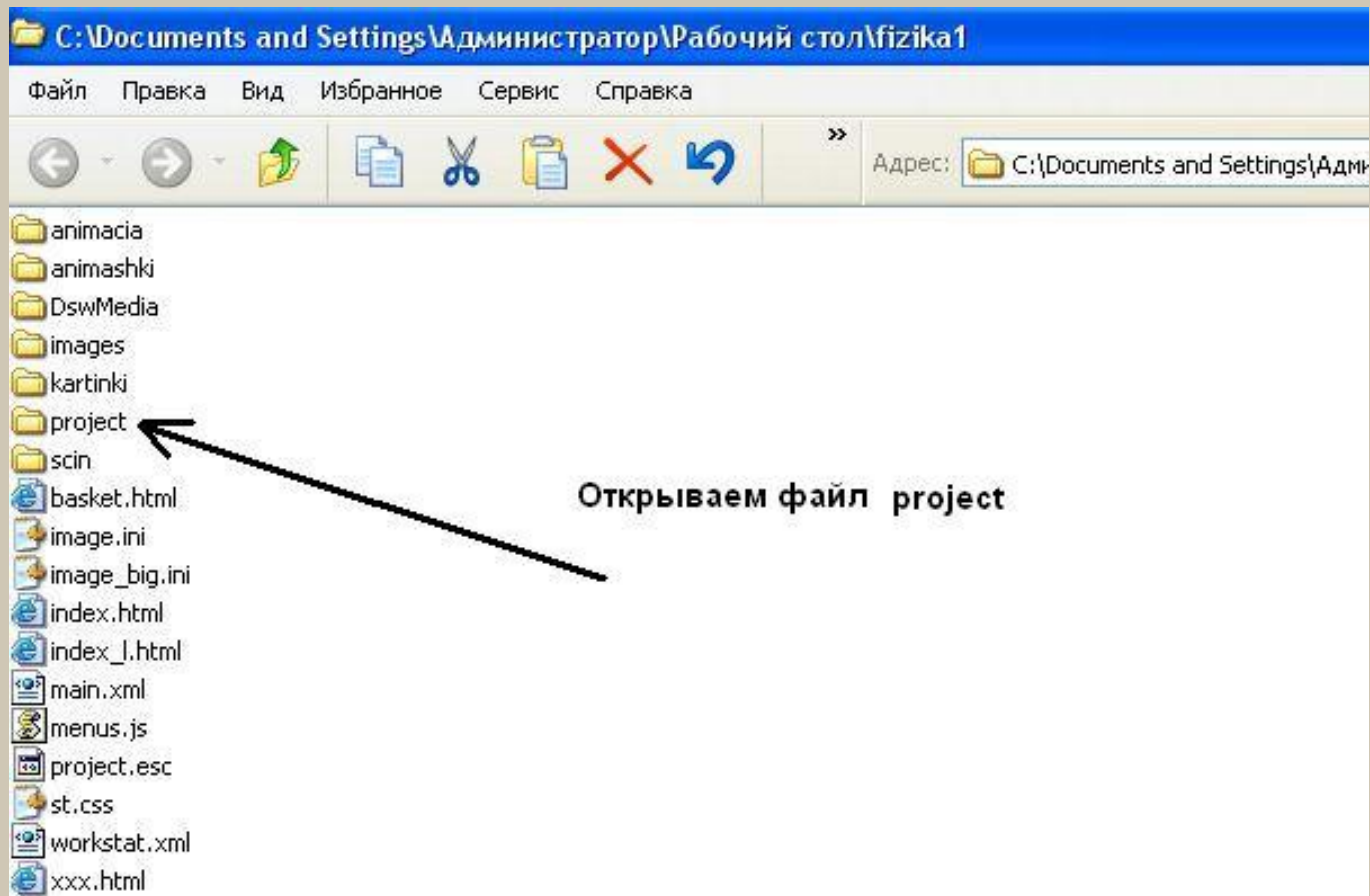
C:\Documents and Settings\Администратор\Рабочий стол\fizika1

Файл Правка Вид Избранное Сервис Справка

»

Адрес: C:\Documents and Settings\Адм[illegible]

animacia
animashki
DswMedia
images
kartinki
project
scin
basket.html
image.ini
image_big.ini
index.html
index_l.html
main.xml
menus.js
project.esc
st.css
workstat.xml
xxx.html

Открываем файл project